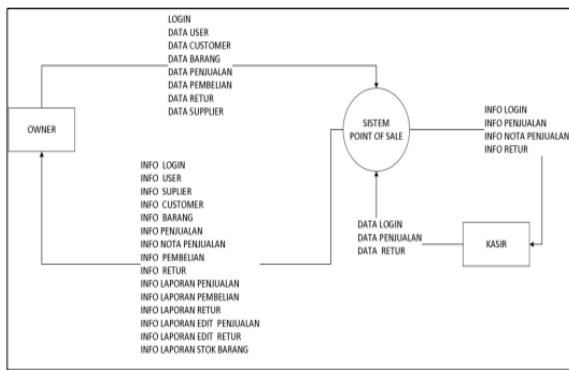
LOGIN
DATA USER
DATA CUSTOMER
DATA BARANG
DATA PENJUALAN
DATA PEMBELIAN
DATA RETUR
DATA SUPPLIER

OWNER

SISTEM
POINT OF SALE

INFO LOGIN
INFO PENJUALAN
INFO NOTA PENJUALAN
INFO RETUR

INFO LOGIN
INFO USER
INFO SUPLIER
INFO CUSTOMER
INFO BARANG
INFO PENJUALAN
INFO NOTA PENJUALAN
INFO PEMBELIAN
INFO RETUR
INFO LAPORAN PENJUALAN
INFO LAPORAN PEMBELIAN
INFO LAPORAN RETUR
INFO LAPORAN EDIT PENJUALAN
INFO LAPORAN EDIT RETUR
INFO LAPORAN STOK BARANG

DATA LOGIN
DATA PENJUALAN
DATA RETUR

KASIR